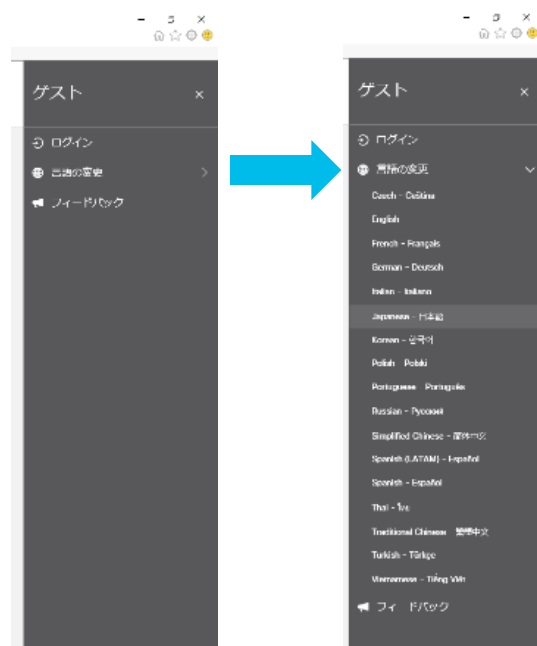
ゲスト ×

ログイン

言語の変更

フィードバック

ゲスト ×

ログイン

言語の変更

Czech - Čeština

English

French - Français

German - Deutsch

Italian - Italiano

Japanese - 日本語

Korean - 한국어

Polish - Polski

Portuguese - Português

Russian - Русский

Simplified Chinese - 简体中文

Spanish (LATAM) - Español

Spanish - Español

Thai - ไทย

Traditional Chinese - 繁體中文

Turkish - Türkçe

Vietnamese - Tiếng Việt

フィードバック